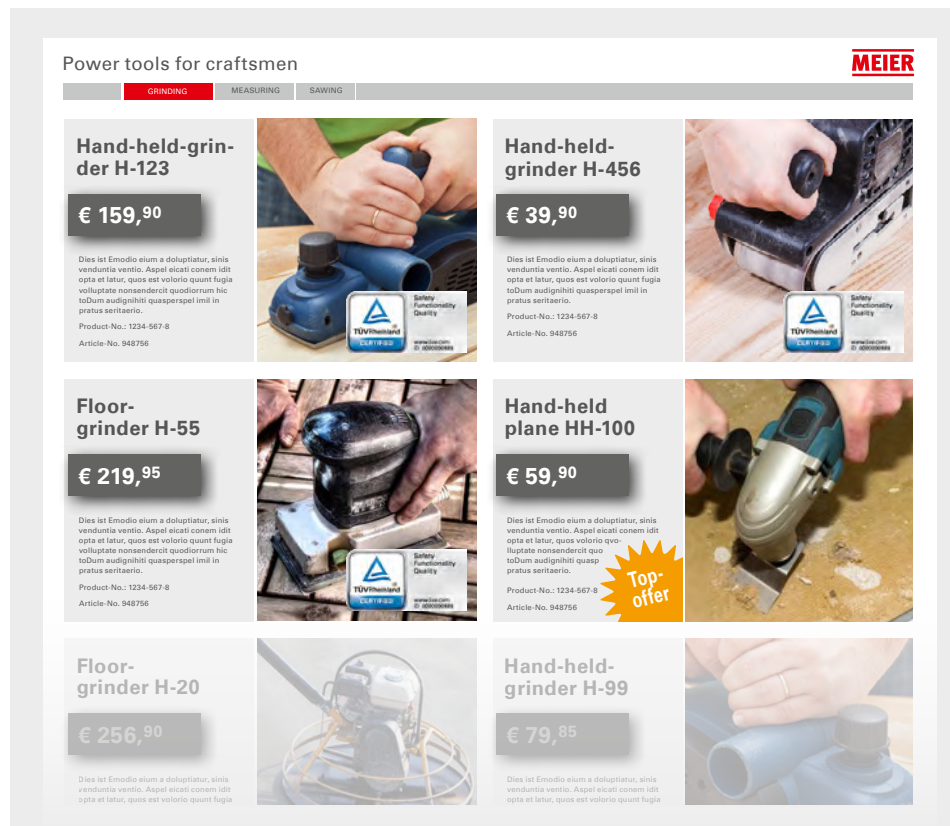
Power tools for craftsmen

MEIER

GRINDING | MEASURING | SAWING

Hand-held-grinder H-123

€ 159,$^{90}$

Dies ist Emodio eium a doluptiatur, sinis venduntia ventio. Aspel eicati conem idit opta et latur, quos est volorio quunt fugia volluptate nonsendercit quodiorrum hic toDum audignihiti quasperspel imil in pratus seritaero.

Product-No.: 1234-567-8

Article-No. 948756

TÜVRheinland CERTIFIED Safety Functionality Quality www.tuv.com ID 0000000000

Hand-held-grinder H-456

€ 39,$^{90}$

Dies ist Emodio eium a doluptiatur, sinis venduntia ventio. Aspel eicati conem idit opta et latur, quos est volorio quunt fugia volluptate nonsendercit quodiorrum hic toDum audignihiti quasperspel imil in pratus seritaero.

Product-No.: 1234-567-8

Article-No. 948756

TÜVRheinland CERTIFIED Safety Functionality Quality www.tuv.com ID 0000000000

Floor-grinder H-55

€ 219,$^{95}$

Dies ist Emodio eium a doluptiatur, sinis venduntia ventio. Aspel eicati conem idit opta et latur, quos est volorio quunt fugia volluptate nonsendercit quodiorrum hic toDum audignihiti quasperspel imil in pratus seritaero.

Product-No.: 1234-567-8

Article-No. 948756

TÜVRheinland CERTIFIED Safety Functionality Quality www.tuv.com ID 0000000000

Hand-held plane HH-100

€ 59,$^{90}$

Dies ist Emodio eium a doluptiatur, sinis venduntia ventio. Aspel eicati conem idit opta et latur, quos volorio qvolluptate nonsendercit quo toDum audignihiti quasp pratus seritaero.

Product-No.: 1234-567-8

Article-No. 948756

Top-offer

Floor-grinder H-20

€ 256,$^{90}$

Dies ist Emodio eium a doluptiatur, sinis venduntia ventio. Aspel eicati conem idit opta et latur, quos est volorio quunt fugia

Hand-held-grinder H-99

€ 79,$^{85}$

Dies ist Emodio eium a doluptiatur, sinis venduntia ventio. Aspel eicati conem idit opta et latur, quos est volorio quunt fugia